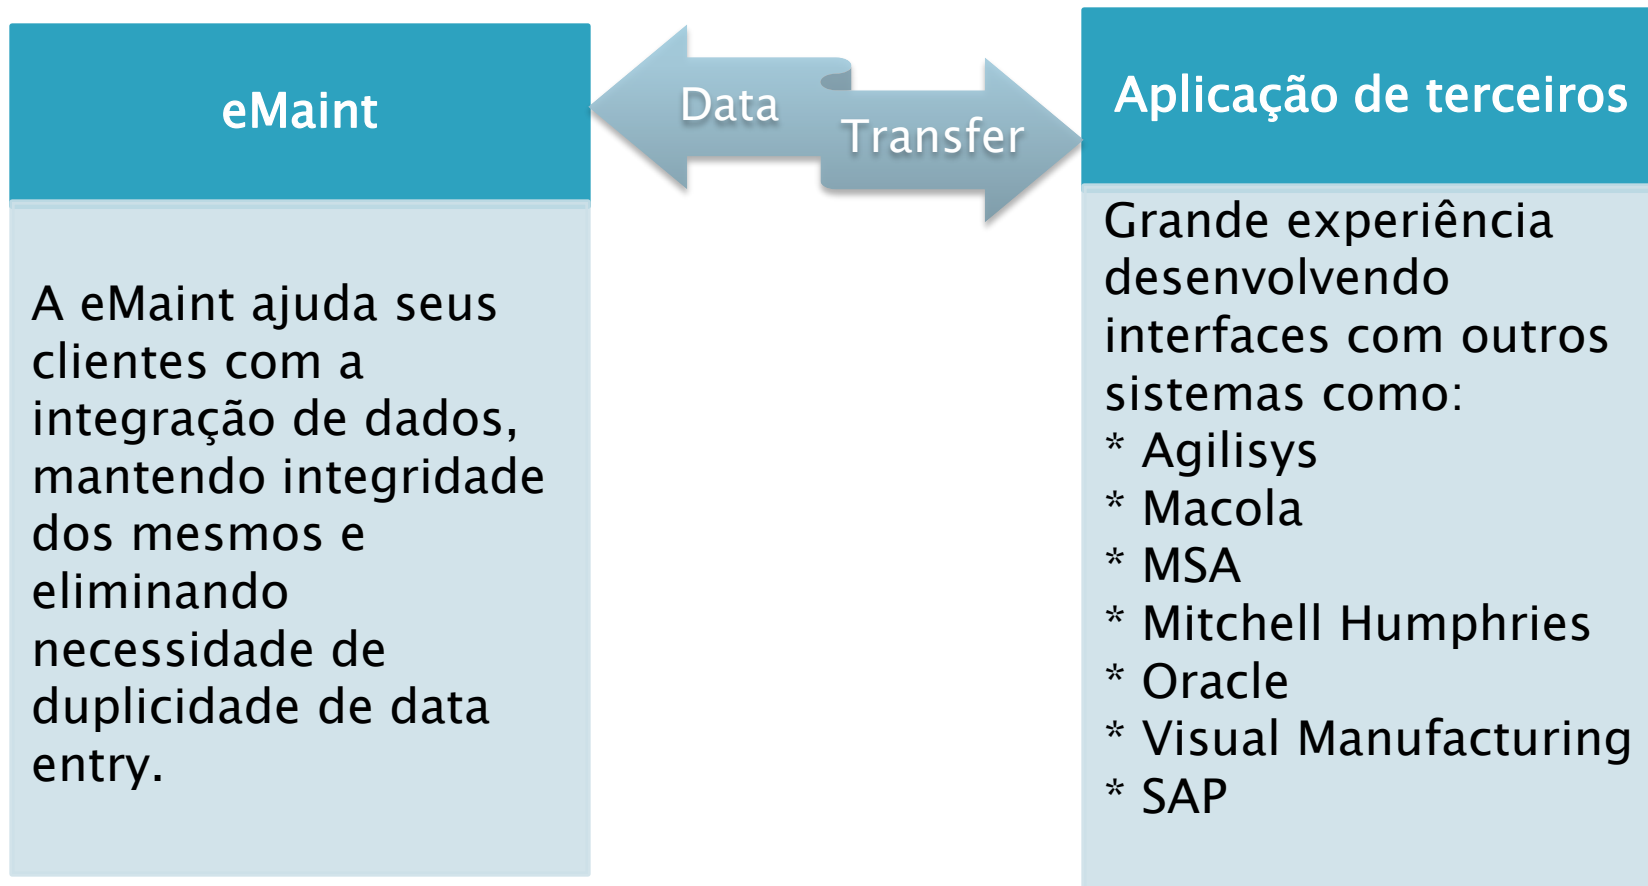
eMaint

A eMaint ajuda seus clientes com a integração de dados, mantendo integridade dos mesmos e eliminando necessidade de duplicidade de data entry.

Data

Transfer

Aplicação de terceiros

Grande experiência desenvolvendo interfaces com outros sistemas como:
* Agilisys
* Macola
* MSA
* Mitchell Humphries
* Oracle
* Visual Manufacturing
* SAP